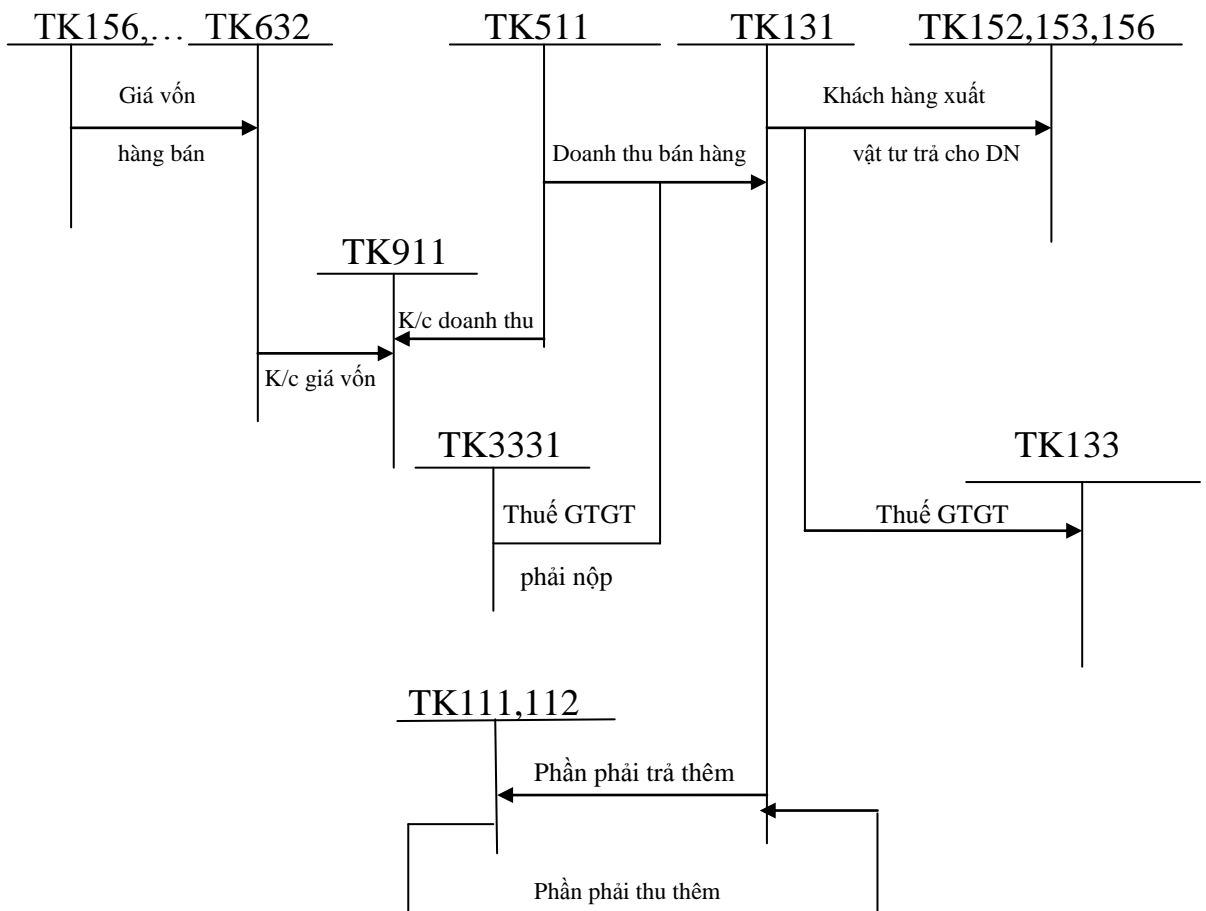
TK156,… TK632

Giá vốn hàng bán

TK511

TK131

TK152,153,156

Khách hàng xuất vật tư trả cho DN

Doanh thu bán hàng

TK911

K/c doanh thu

K/c giá vốn

TK3331

Thuế GTGT phải nộp

TK133

Thuế GTGT

TK111,112

Phần phải trả thêm

Phần phải thu thêm